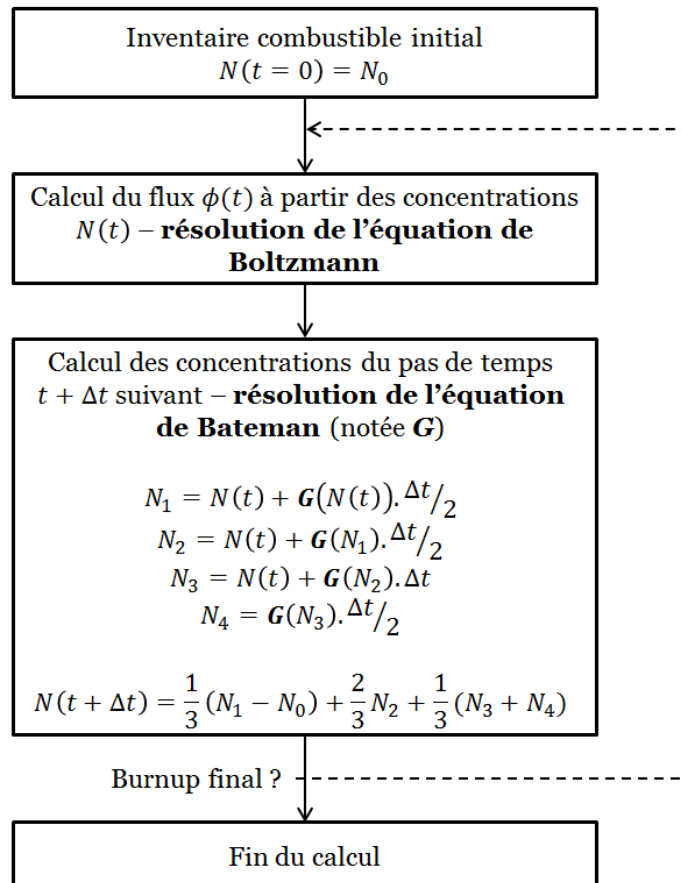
Inventaire combustible initial
$N(t=0) = N_0$

Calcul du flux $\phi(t)$ à partir des concentrations $N(t)$ – **résolution de l'équation de Boltzmann**

Calcul des concentrations du pas de temps $t + \Delta t$ suivant – **résolution de l'équation de Bateman** (notée $\boldsymbol{G}$)

$N_1 = N(t) + \boldsymbol{G}(N(t)).^{\Delta t}/_{2}$
$N_2 = N(t) + \boldsymbol{G}(N_1).^{\Delta t}/_{2}$
$N_3 = N(t) + \boldsymbol{G}(N_2).\Delta t$
$N_4 = \boldsymbol{G}(N_3).^{\Delta t}/_{2}$

$N(t+\Delta t) = \frac{1}{3}(N_1 - N_0) + \frac{2}{3}N_2 + \frac{1}{3}(N_3 + N_4)$

Burnup final ?

Fin du calcul